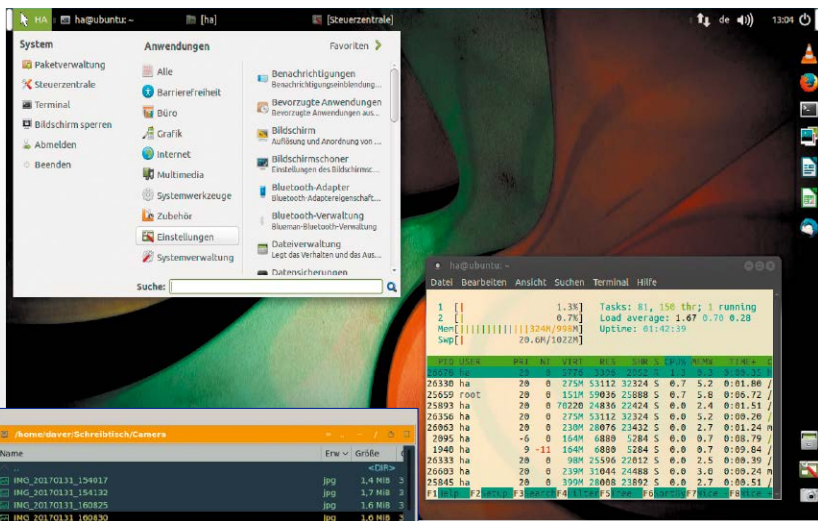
HA ha@ubuntu: ~ [ha] [Steuerzentrale] de 13:04

System
Paketverwaltung
Steuerzentrale
Terminal
Bildschirm sperren
Abmelden
Beenden

Anwendungen
Favoriten
Alle
Barrierefreiheit
Büro
Grafik
Internet
Multimedia
Systemwerkzeuge
Zubehör
Einstellungen
Systemverwaltung

Benachrichtigungen
Benachrichtigungseinblendung...
Bevorzugte Anwendungen
Bevorzugte Anwendungen aus...
Bildschirm
Auflösung und Anordnung von ...
Bildschirmschoner
Einstellungen des Bildschirmsc...
Bluetooth-Adapter
Bluetooth Adaptereigenschaft...
Bluetooth-Verwaltung
Blueman-Bluetooth-Verwaltung
Dateiverwaltung
Legt das Verhalten und das Aus...
Datensicherungen

Suche:

ha@ubuntu: ~
Datei Bearbeiten Ansicht Suchen Terminal Hilfe
1 [| 1.3%] Tasks: 81, 150 thr; 1 running
2 [| 0.7%] Load average: 1.67 0.70 0.28
Mem[||||||||||||324M/998M] Uptime: 01:42:39
Swp[ 20.6M/1022M]

| PID | USER | PRI | NI | VIRT | RES | SHR | S | CPU% | MEM% | TIME+ | C |
|---|---|---|---|---|---|---|---|---|---|---|---|
| 26078 | ha | 20 | 0 | 5776 | 3396 | 2052 | S | 1.3 | 0.3 | 0:00.35 | h |
| 26330 | ha | 20 | 0 | 275M | 53112 | 32324 | S | 0.7 | 5.2 | 0:01.80 | / |
| 25659 | root | 20 | 0 | 151M | 59036 | 25888 | S | 0.7 | 5.8 | 0:06.72 | / |
| 25893 | ha | 20 | 0 | 70220 | 24836 | 22424 | S | 0.0 | 2.4 | 0:01.51 | / |
| 26356 | ha | 20 | 0 | 275M | 53112 | 32324 | S | 0.0 | 5.2 | 0:00.20 | / |
| 26063 | ha | 20 | 0 | 230M | 28076 | 23432 | S | 0.0 | 2.7 | 0:01.24 | m |
| 2095 | ha | -6 | 0 | 164M | 6880 | 5284 | S | 0.0 | 0.7 | 0:08.79 | / |
| 1940 | ha | 9 | -11 | 164M | 6880 | 5284 | S | 0.0 | 0.7 | 0:09.84 | / |
| 26333 | ha | 20 | 0 | 98M | 25596 | 22012 | S | 0.0 | 2.5 | 0:00.39 | / |
| 26603 | ha | 20 | 0 | 239M | 31044 | 24488 | S | 0.0 | 3.0 | 0:00.24 | m |
| 25845 | ha | 20 | 0 | 399M | 28008 | 23892 | S | 0.0 | 2.7 | 0:01.51 | / |

F1Help F2Setup F3Search F4Filter F5Tree F6SortBy F7Nice - F8Nice +

/home/dover/Schreibtisch/Camera

| Name | Erw | Größe |
|---|---|---|
| .. | | <DIR> |
| IMG_20170131_154017 | jpg | 1,4 MiB |
| IMG_20170131_154132 | jpg | 1,7 MiB |
| IMG_20170131_160825 | jpg | 1,6 MiB |
| IMG_20170131_160830 | jpg | 1,6 MiB |